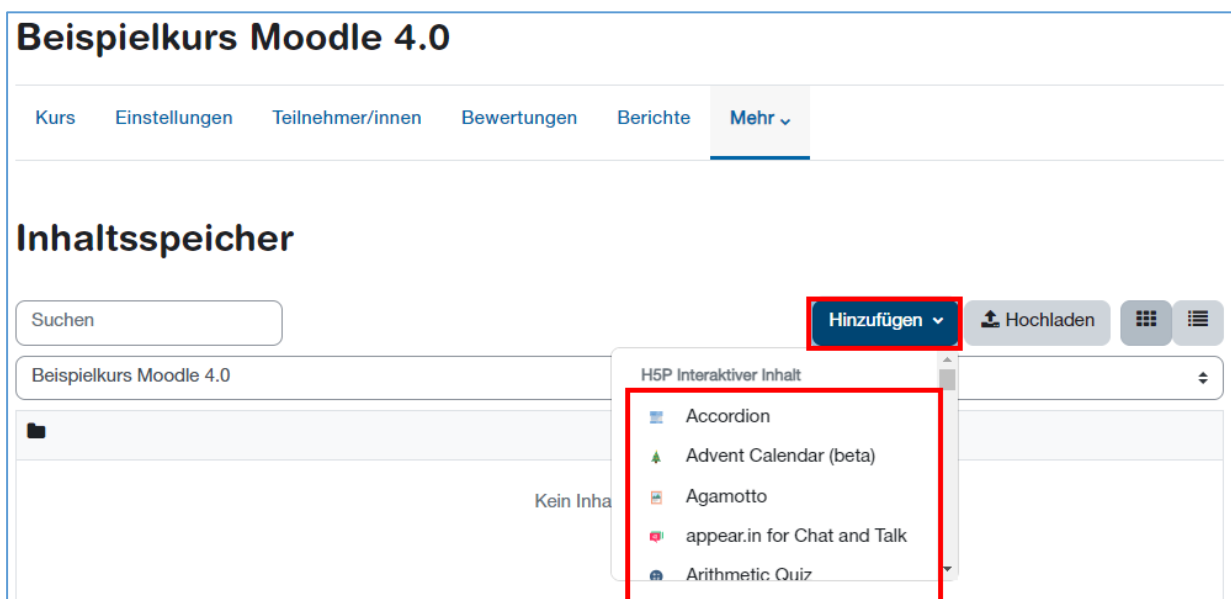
Beispielkurs Moodle 4.0

Kurs Einstellungen Teilnehmer/innen Bewertungen Berichte Mehr

Inhaltsspeicher

Suchen

Hinzufügen

Hochladen

Beispielkurs Moodle 4.0

H5P Interaktiver Inhalt

Accordion

Advent Calendar (beta)

Agamotto

appear.in for Chat and Talk

Arithmetic Quiz

Kein Inha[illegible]